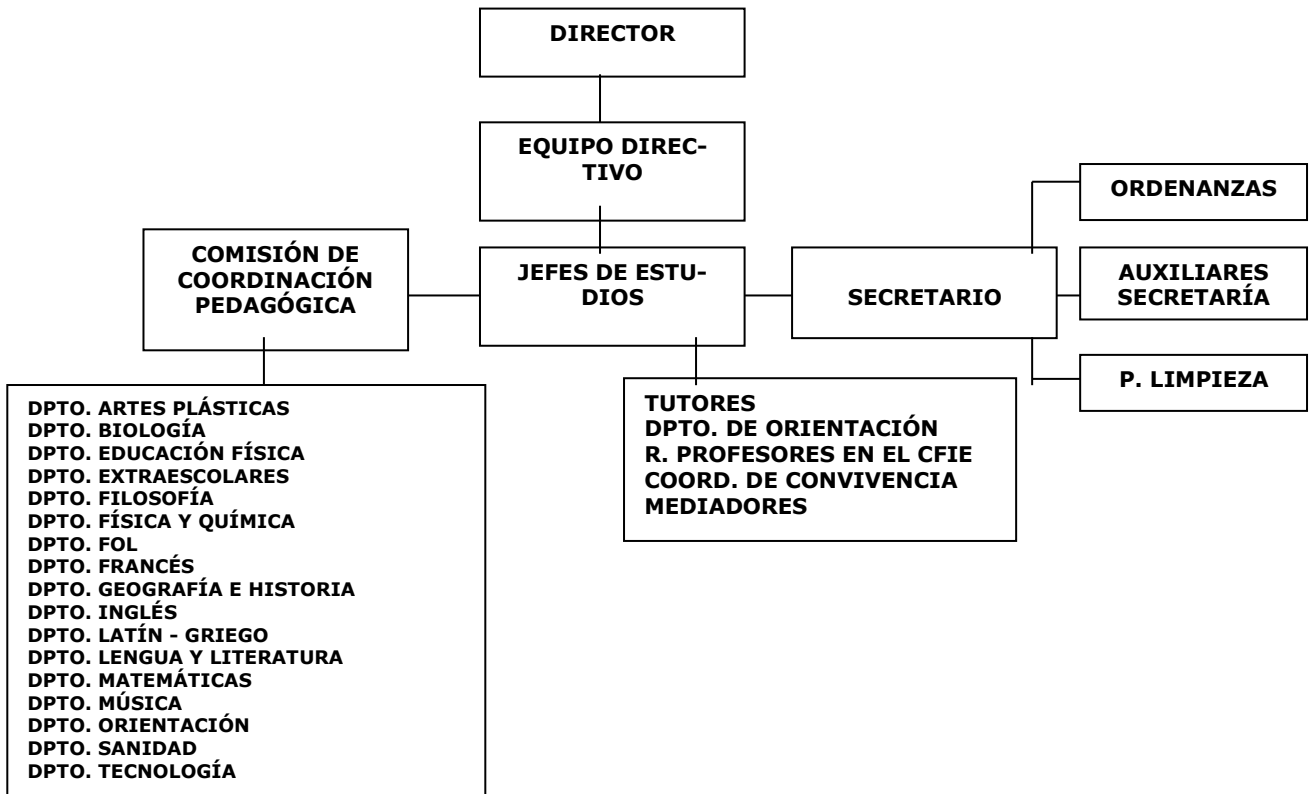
DIRECTOR

EQUIPO DIRECTIVO

ORDENANZAS

COMISIÓN DE COORDINACIÓN PEDAGÓGICA

JEFES DE ESTUDIOS

SECRETARIO

AUXILIARES SECRETARÍA

P. LIMPIEZA

TUTORES
DPTO. DE ORIENTACIÓN
R. PROFESORES EN EL CFIE
COORD. DE CONVIVENCIA
MEDIADORES

DPTO. ARTES PLÁSTICAS
DPTO. BIOLOGÍA
DPTO. EDUCACIÓN FÍSICA
DPTO. EXTRAESCOLARES
DPTO. FILOSOFÍA
DPTO. FÍSICA Y QUÍMICA
DPTO. FOL
DPTO. FRANCÉS
DPTO. GEOGRAFÍA E HISTORIA
DPTO. INGLÉS
DPTO. LATÍN - GRIEGO
DPTO. LENGUA Y LITERATURA
DPTO. MATEMÁTICAS
DPTO. MÚSICA
DPTO. ORIENTACIÓN
DPTO. SANIDAD
DPTO. TECNOLOGÍA